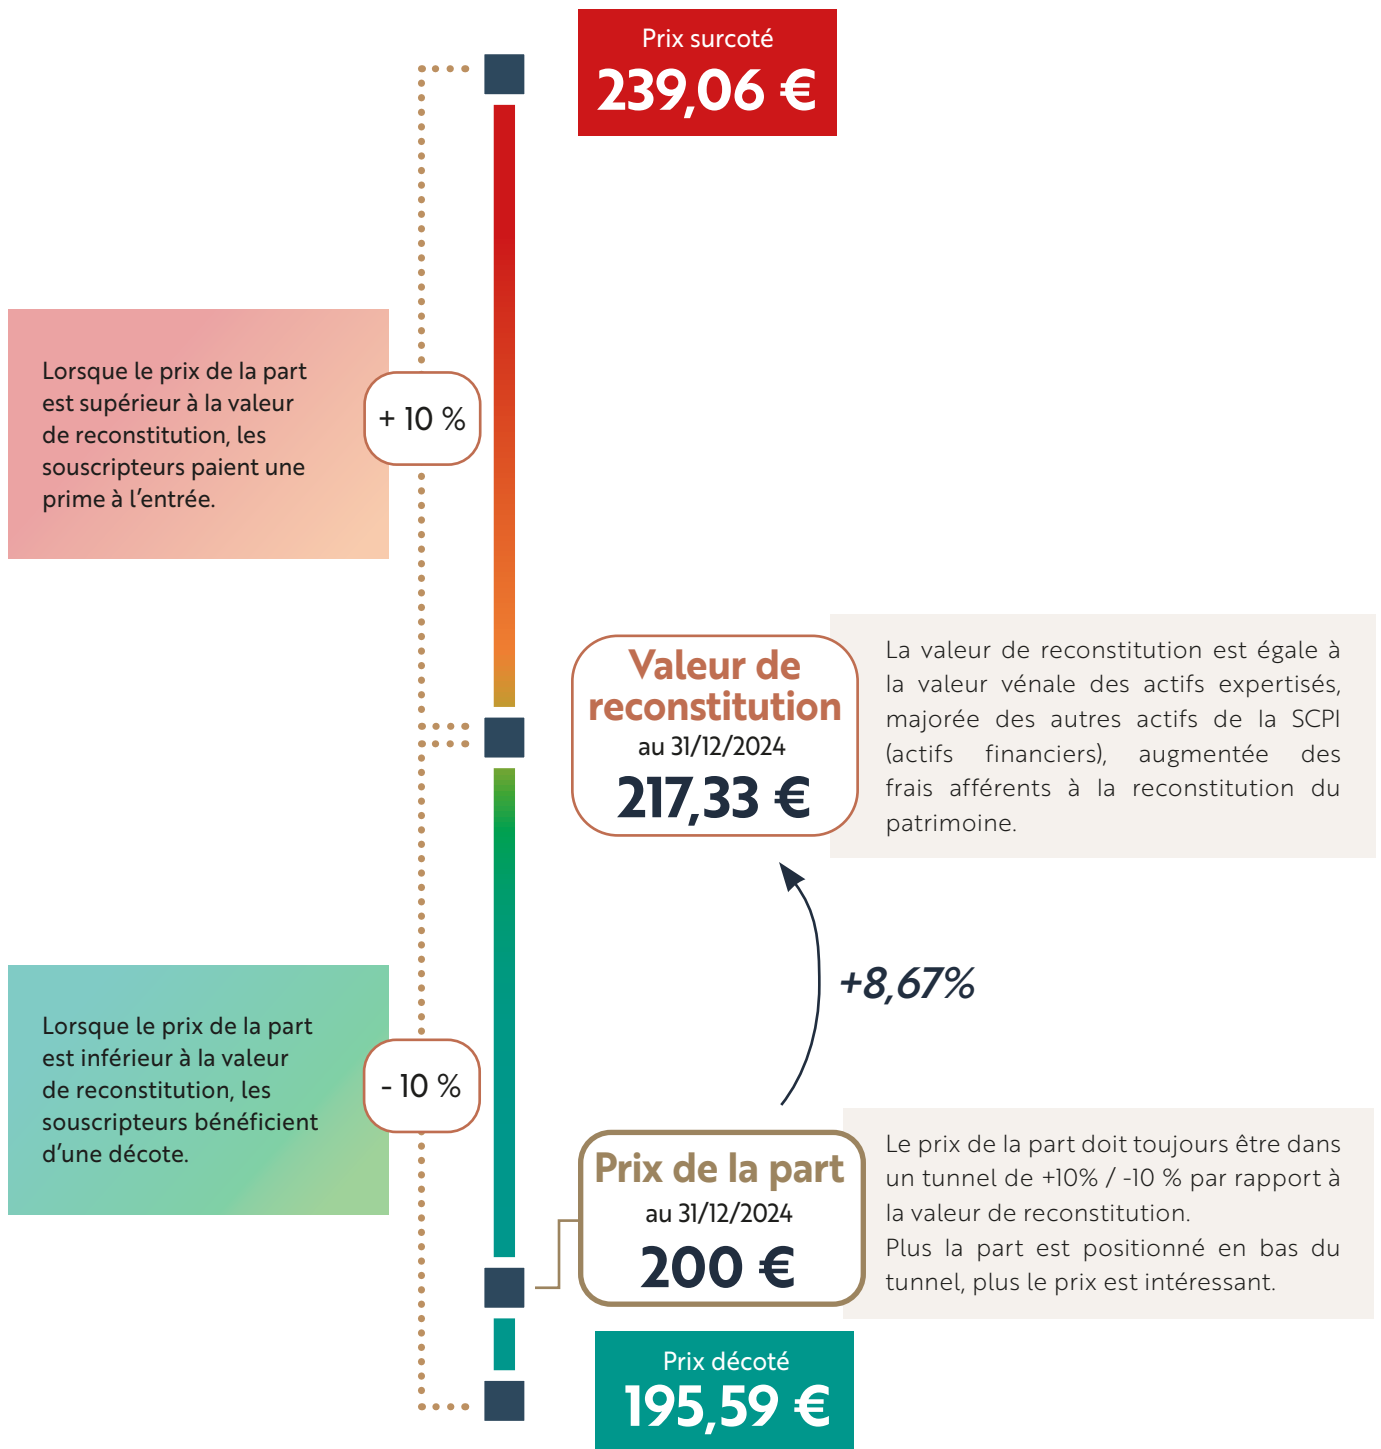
Prix surcoté
239,06 €

Lorsque le prix de la part est supérieur à la valeur de reconstitution, les souscripteurs paient une prime à l'entrée.

+ 10 %

Valeur de reconstitution
au 31/12/2024
217,33 €

La valeur de reconstitution est égale à la valeur vénale des actifs expertisés, majorée des autres actifs de la SCPI (actifs financiers), augmentée des frais afférents à la reconstitution du patrimoine.

+8,67%

Lorsque le prix de la part est inférieur à la valeur de reconstitution, les souscripteurs bénéficient d'une décote.

- 10 %

Prix de la part
au 31/12/2024
200 €

Le prix de la part doit toujours être dans un tunnel de +10% / -10 % par rapport à la valeur de reconstitution.
Plus la part est positionné en bas du tunnel, plus le prix est intéressant.

Prix décoté
195,59 €